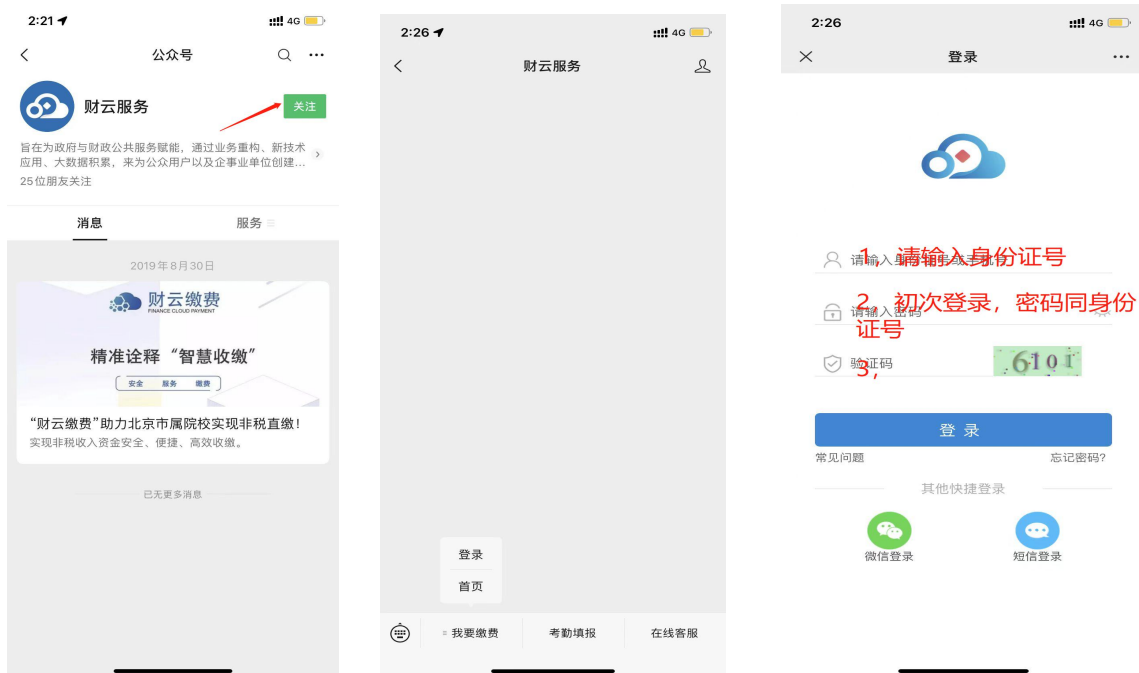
2:21 4G

公众号

财云服务

关注

旨在为政府与财政公共服务赋能，通过业务重构、新技术应用、大数据积累，来为公众用户以及企事业单位创建...

25位朋友关注

消息

服务

2019年8月30日

财云缴费

FINANCE CLOUD PAYMENT

精准诠释“智慧收缴”

安全 服务 缴费

“财云缴费”助力北京市属院校实现非税直缴！

实现非税收入资金安全、便捷、高效收缴。

已无更多消息

2:26 4G

财云服务

登录

首页

我要缴费

考勤填报

在线客服

2:26 4G

登录

请输入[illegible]

1，请输入身份证号

请输入密码

2，初次登录，密码同身份证号

验证码

3，

6101

登 录

常见问题

忘记密码？

其他快捷登录

微信登录

短信登录